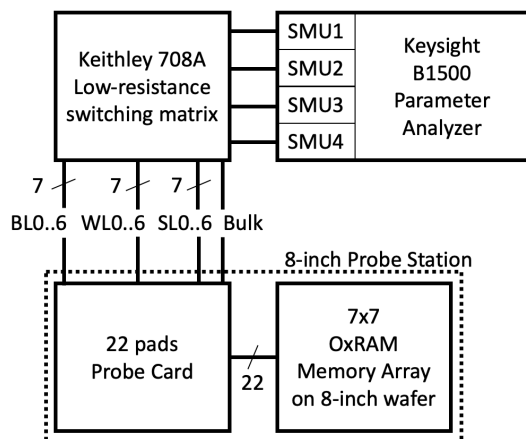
Keithley 708A Low-resistance switching matrix

SMU1
SMU2
SMU3
SMU4

Keysight B1500 Parameter Analyzer

7
7
7

BL0..6 WL0..6 SL0..6 Bulk

8-inch Probe Station

22 pads Probe Card

22

7x7 OxRAM Memory Array on 8-inch wafer